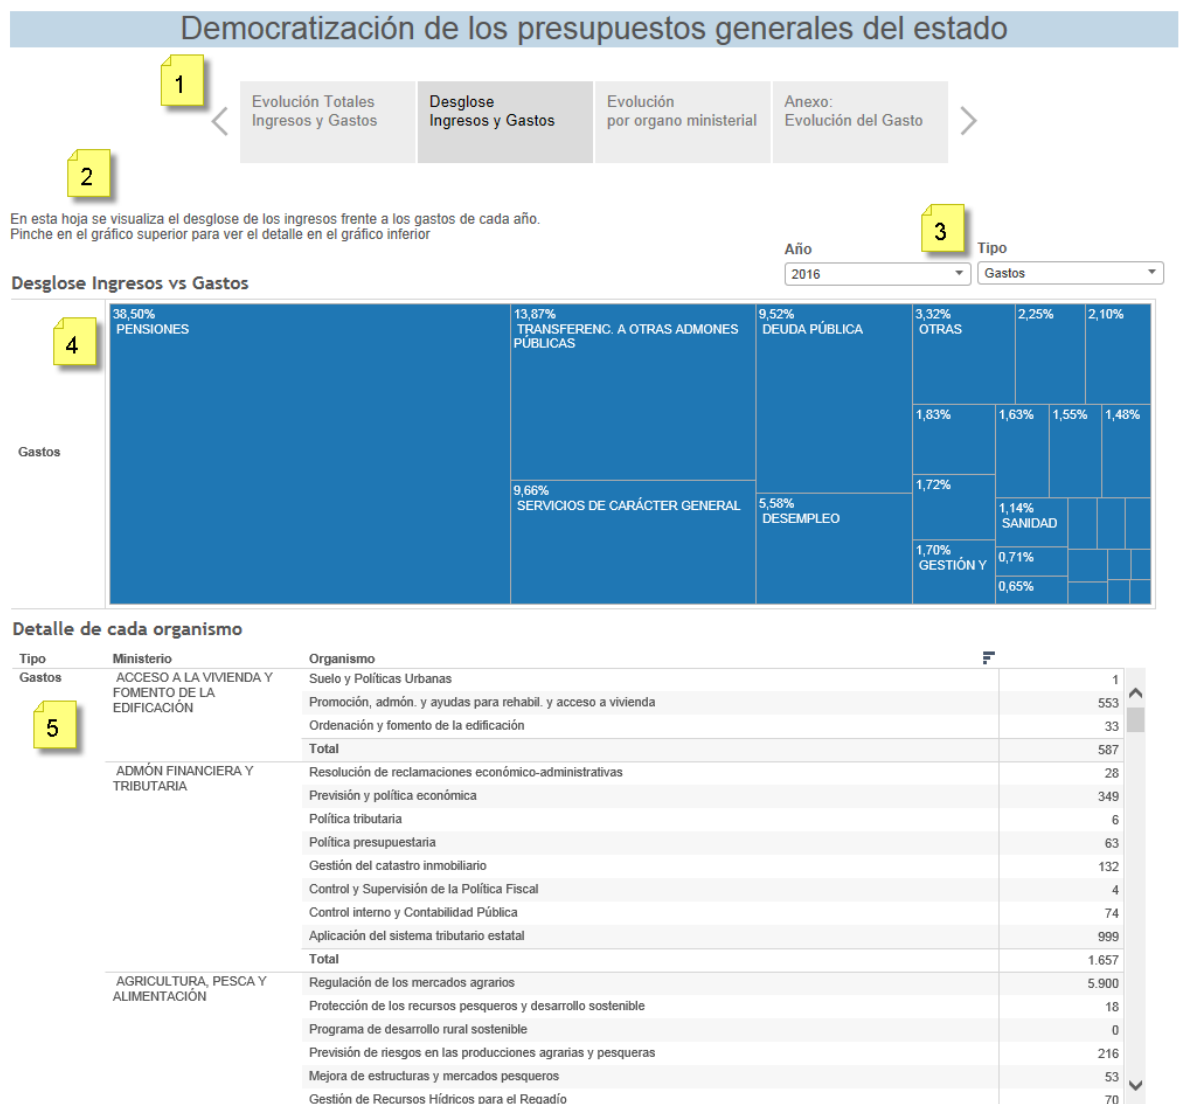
Democratización de los presupuestos generales del estado

1

Evolución Totales Ingresos y Gastos

Desglose Ingresos y Gastos

Evolución por organo ministerial

Anexo: Evolución del Gasto

2

En esta hoja se visualiza el desglose de los ingresos frente a los gastos de cada año.
Pinche en el gráfico superior para ver el detalle en el gráfico inferior

Año
2016

3

Tipo
Gastos

Desglose Ingresos vs Gastos

4

Gastos

38,50%
PENSIONES

13,87%
TRANSFERENC. A OTRAS ADMONES PÚBLICAS

9,66%
SERVICIOS DE CARÁCTER GENERAL

9,52%
DEUDA PÚBLICA

5,58%
DESEMPLEO

3,32%
OTRAS

2,25%

2,10%

1,83%

1,63%

1,55%

1,48%

1,72%

1,14%
SANIDAD

1,70%
GESTIÓN Y

0,71%

0,65%

Detalle de cada organismo

5

| Tipo | Ministerio | Organismo | |
|---|---|---|---|
| Gastos | ACCESO A LA VIVIENDA Y FOMENTO DE LA EDIFICACIÓN | Suelo y Políticas Urbanas | 1 |
| | | Promoción, admón. y ayudas para rehabil. y acceso a vivienda | 553 |
| | | Ordenación y fomento de la edificación | 33 |
| | | Total | 587 |
| | ADMÓN FINANCIERA Y TRIBUTARIA | Resolución de reclamaciones económico-administrativas | 28 |
| | | Previsión y política económica | 349 |
| | | Política tributaria | 6 |
| | | Política presupuestaria | 63 |
| | | Gestión del catastro inmobiliario | 132 |
| | | Control y Supervisión de la Política Fiscal | 4 |
| | | Control interno y Contabilidad Pública | 74 |
| | | Aplicación del sistema tributario estatal | 999 |
| | | Total | 1.657 |
| | AGRICULTURA, PESCA Y ALIMENTACIÓN | Regulación de los mercados agrarios | 5.900 |
| | | Protección de los recursos pesqueros y desarrollo sostenible | 18 |
| | | Programa de desarrollo rural sostenible | 0 |
| | | Previsión de riesgos en las producciones agrarias y pesqueras | 216 |
| | | Mejora de estructuras y mercados pesqueros | 53 |
| | | Gestión de Recursos Hídricos para el Regadío | 70 |